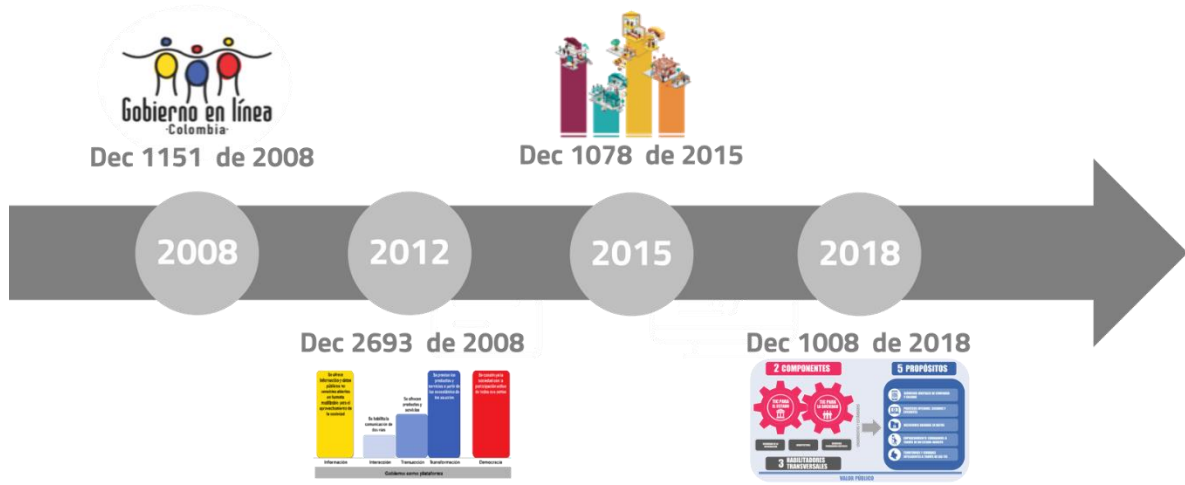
Gobierno en línea
-Colombia-

Dec 1151 de 2008

Dec 1078 de 2015

2008

2012

2015

2018

Dec 2693 de 2008

Dec 1008 de 2018

Información

Interacción

Transacción

Transformación

Democracia

Gobierno como plataforma

2 COMPONENTES

5 PROPÓSITOS

3 HABILITADORES TRANSVERSALES

VALOR PÚBLICO